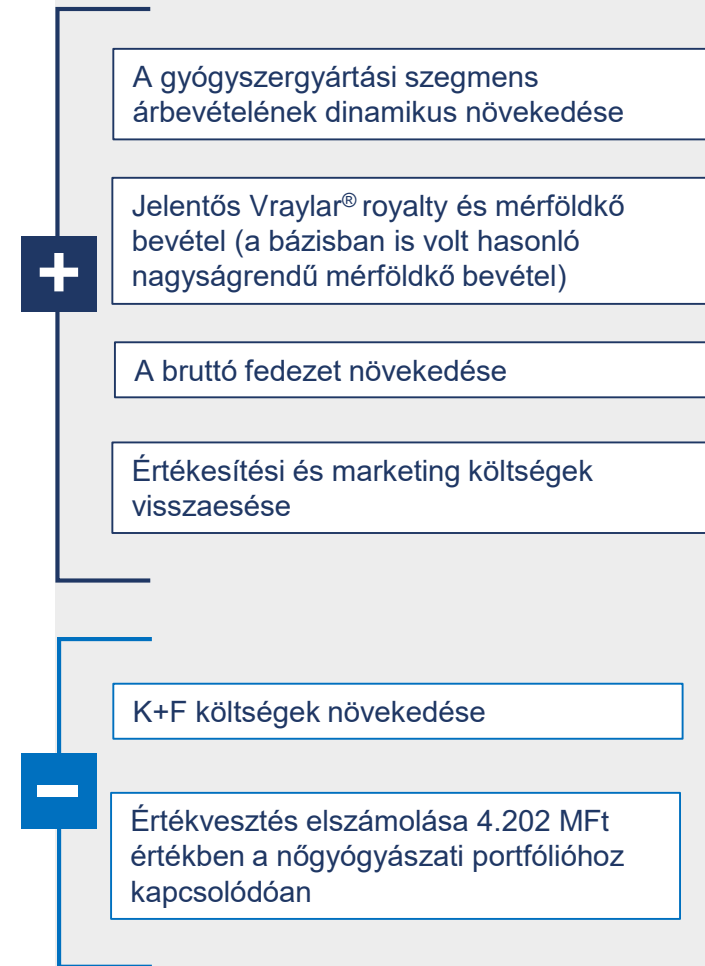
+

A gyógyszergyártási szegmens árbevételének dinamikus növekedése

Jelentős Vraylar® royalty és mérföldkő bevétel (a bázisban is volt hasonló nagyságrendű mérföldkő bevétel)

A bruttó fedezet növekedése

Értékesítési és marketing költségek visszaesése

−

K+F költségek növekedése

Értékvesztés elszámolása 4.202 MFt értékben a nőgyógyászati portfólióhoz kapcsolódóan